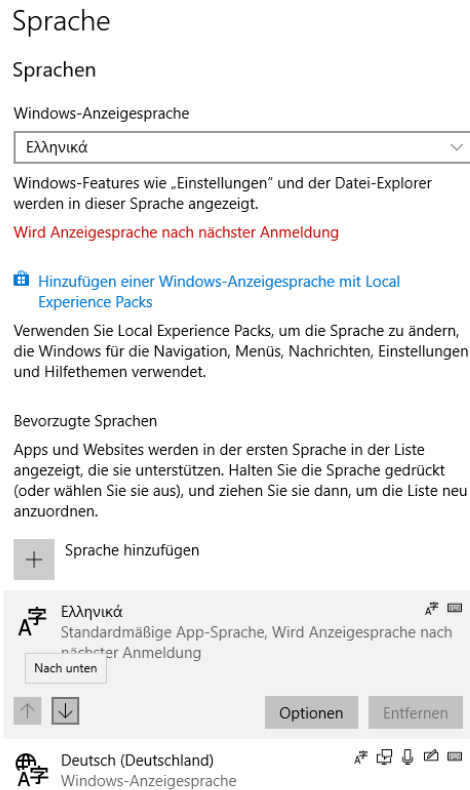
Sprache

Sprachen

Windows-Anzeigesprache

Ελληνικά

Windows-Features wie „Einstellungen" und der Datei-Explorer werden in dieser Sprache angezeigt.

Wird Anzeigesprache nach nächster Anmeldung

Hinzufügen einer Windows-Anzeigesprache mit Local Experience Packs

Verwenden Sie Local Experience Packs, um die Sprache zu ändern, die Windows für die Navigation, Menüs, Nachrichten, Einstellungen und Hilfethemen verwendet.

Bevorzugte Sprachen

Apps und Websites werden in der ersten Sprache in der Liste angezeigt, die sie unterstützen. Halten Sie die Sprache gedrückt (oder wählen Sie sie aus), und ziehen Sie sie dann, um die Liste neu anzuordnen.

Sprache hinzufügen

Ελληνικά
Standardmäßige App-Sprache, Wird Anzeigesprache nach nächster Anmeldung

Nach unten

Optionen

Entfernen

Deutsch (Deutschland)
Windows-Anzeigesprache